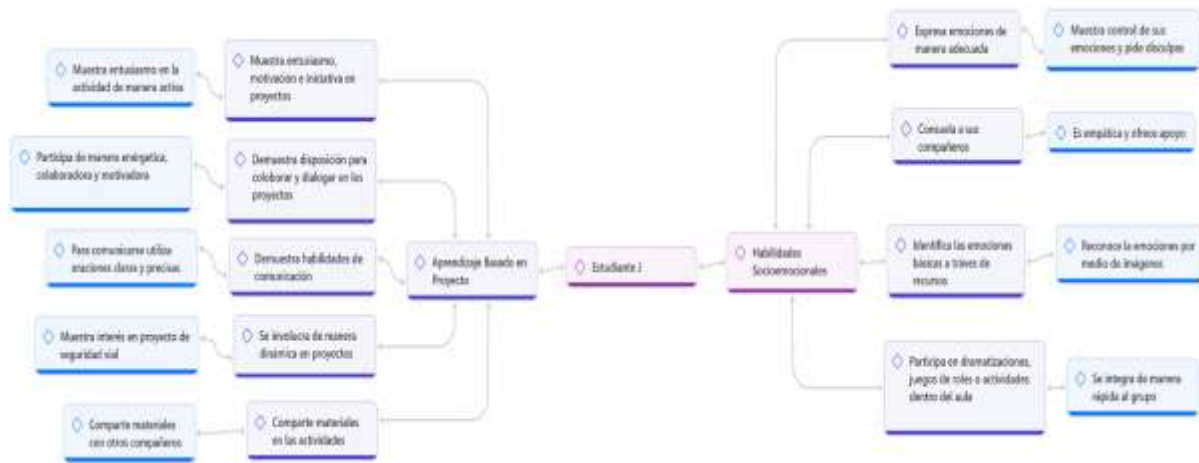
Estudiante J

Aprendizaje Basado en Proyecto

Muestra entusiasmo, motivación e iniciativa en proyectos

Muestra entusiasmo en la actividad de manera activa

Demuestra disposición para colaborar y dialogar en los proyectos

Participa de manera enérgetica, colaboradora y motivadora

Demuestra habilidades de comunicación

Para comunicarse utiliza oraciones claras y precisas.

Se involucra de manera dinámica en proyectos

Muestra interés en proyecto de seguridad vial

Comparte materiales en las actividades

Comparte materiales con otros compañeros

Habilidades Socioemocionales

Expresa emociones de manera adecuada

Muestra control de sus emociones y pide disculpas

Consuela a sus compañeros

Es empática y ofrece apoyo

Identifica las emociones básicas a través de recursos

Reconoce la emociones por medio de imágenes

Participa en dramatizaciones, juegos de roles o actividades dentro del aula

Se integra de manera rápida al grupo